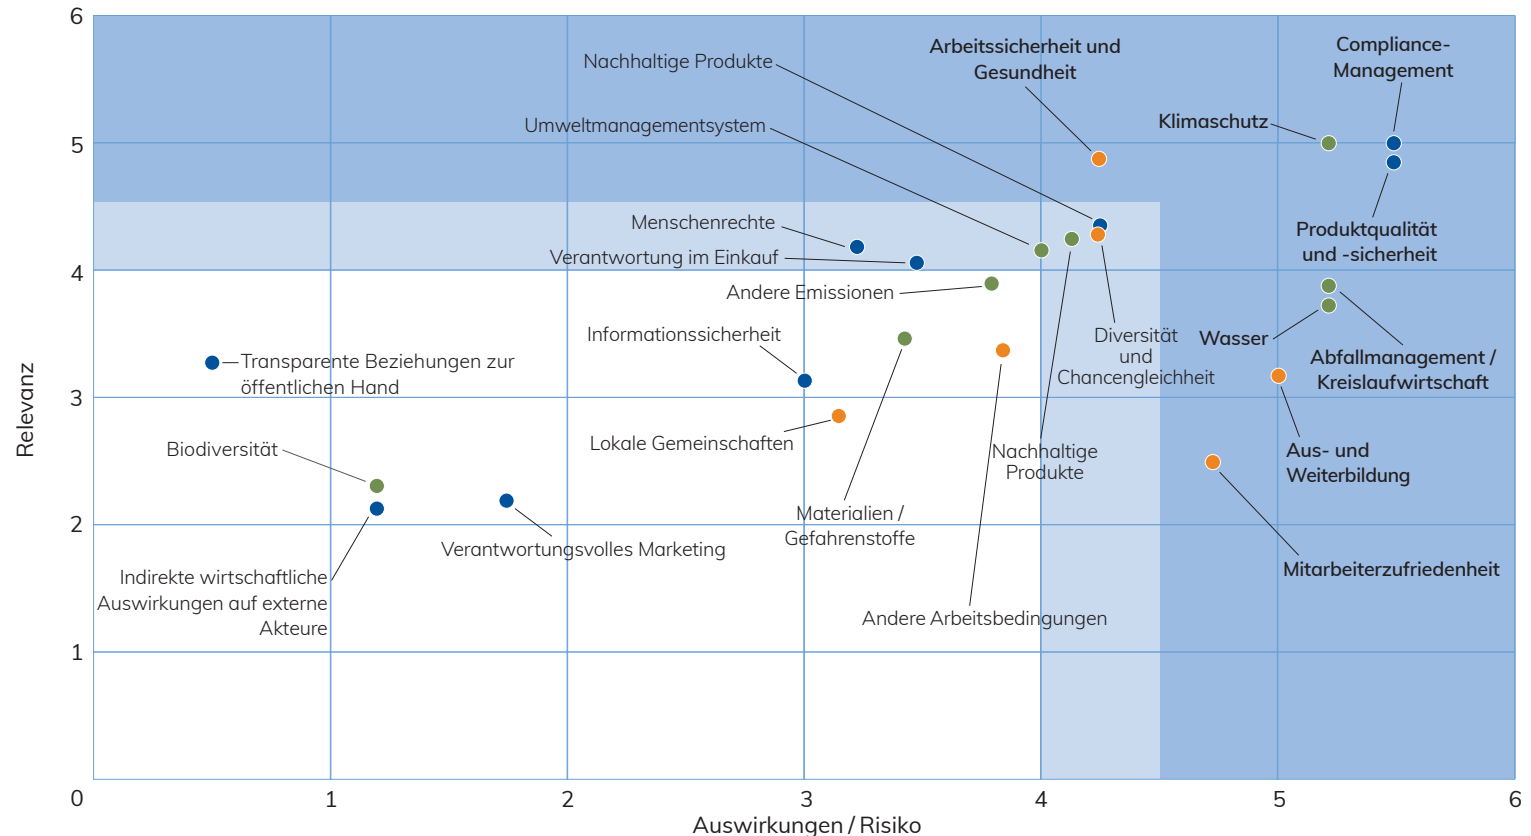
6
5
4
3
2
1
0
Relevanz

Nachhaltige Produkte
Arbeitssicherheit und Gesundheit
Compliance-Management
Umweltmanagementsystem
Klimaschutz
Menschenrechte
Produktqualität und -sicherheit
Verantwortung im Einkauf
Andere Emissionen
Informationssicherheit
Diversität und Chancengleichheit
Wasser
Abfallmanagement / Kreislaufwirtschaft
Transparente Beziehungen zur öffentlichen Hand
Biodiversität
Lokale Gemeinschaften
Nachhaltige Produkte
Aus- und Weiterbildung
Materialien / Gefahrenstoffe
Verantwortungsvolles Marketing
Mitarbeiterzufriedenheit
Indirekte wirtschaftliche Auswirkungen auf externe Akteure
Andere Arbeitsbedingungen

1
2
3
4
5
6
Auswirkungen / Risiko